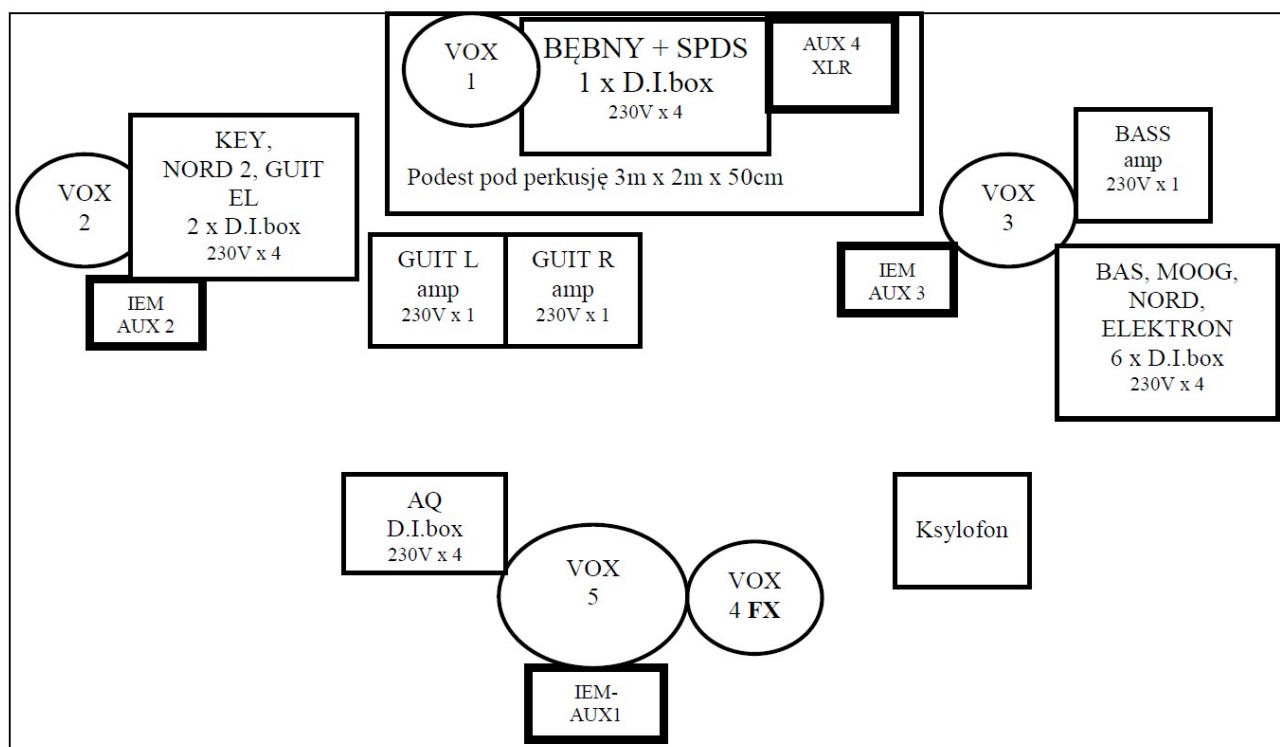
VOX
1

BĘBNY + SPDS
1 x D.I.box
230V x 4

AUX 4
XLR

Podest pod perkusję 3m x 2m x 50cm

VOX
2

KEY,
NORD 2, GUIT
EL
2 x D.I.box
230V x 4

IEM
AUX 2

GUIT L
amp
230V x 1

GUIT R
amp
230V x 1

BASS
amp
230V x 1

VOX
3

IEM
AUX 3

BAS, MOOG,
NORD,
ELEKTRON
6 x D.I.box
230V x 4

AQ
D.I.box
230V x 4

VOX
5

VOX
4 **FX**

Ksylofon

IEM-
AUX1